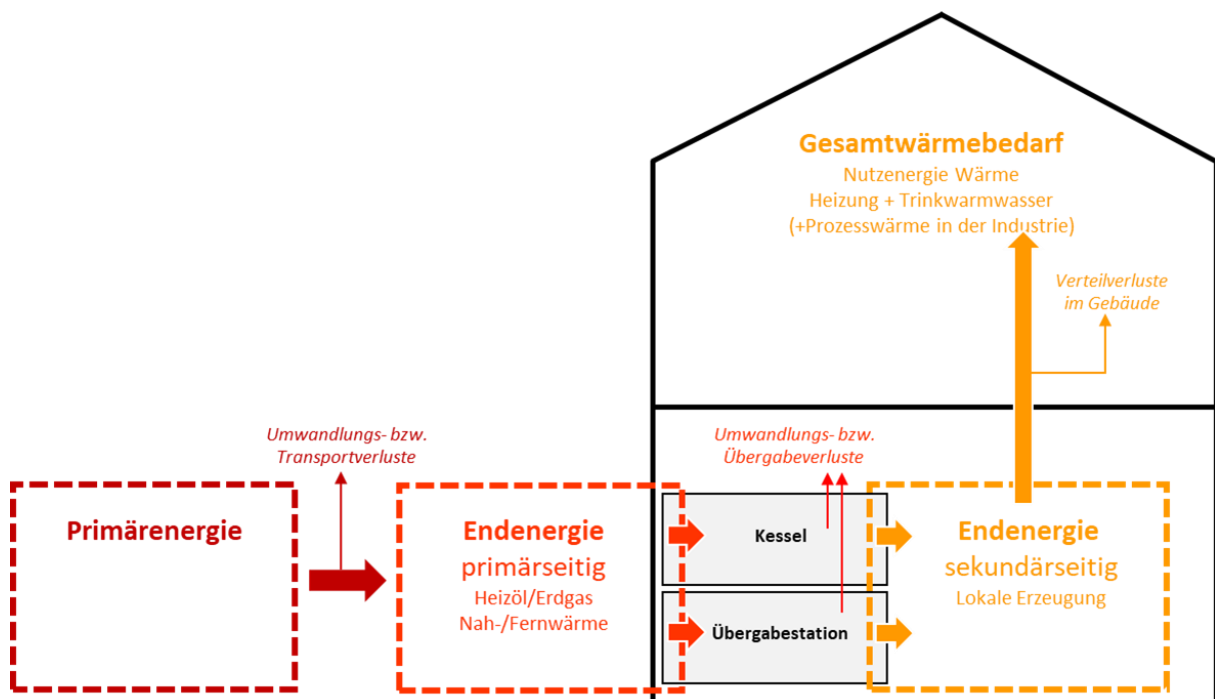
Gesamtwärmebedarf
Nutzenergie Wärme
Heizung + Trinkwarmwasser
(+Prozesswärme in der Industrie)

Verteilverluste
im Gebäude

Umwandlungs- bzw.
Transportverluste

Umwandlungs- bzw.
Übergabeverluste

Primärenergie

Endenergie
primärseitig
Heizöl/Erdgas
Nah-/Fernwärme

Kessel

Übergabestation

Endenergie
sekundärseitig
Lokale Erzeugung